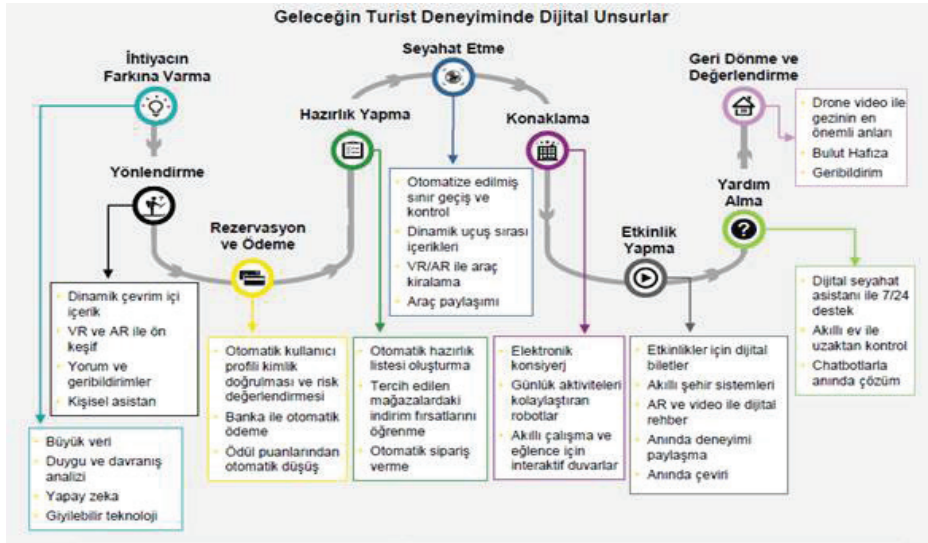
Geleceğin Turist Deneyiminde Dijital Unsurlar

İhtiyacın Farkına Varma

Yönlendirme

Rezervasyon ve Ödeme

Hazırlık Yapma

Seyahat Etme

Konaklama

Etkinlik Yapma

Yardım Alma

Geri Dönme ve Değerlendirme

- Drone video ile gezinin en önemli anları
- Bulut Hafıza
- Geribildirim

- Otomatize edilmiş sınır geçiş ve kontrol
- Dinamik uçuş sırası içerikleri
- VR/AR ile araç kiralama
- Araç paylaşımı

- Dijital seyahat asistanı ile 7/24 destek
- Akıllı ev ile uzaktan kontrol
- Chatbotlarla anında çözüm

- Dinamik çevrim içi içerik
- VR ve AR ile ön keşif
- Yorum ve geribildirimler
- Kişisel asistan

- Otomatik kullanıcı profili kimlik doğrulması ve risk değerlendirmesi
- Banka ile otomatik ödeme
- Ödül puanlarından otomatik düşüş

- Otomatik hazırlık listesi oluşturma
- Tercih edilen mağazalardaki indirim fırsatlarını öğrenme
- Otomatik sipariş verme

- Elektronik konsiyerj
- Günlük aktiviteleri kolaylaştıran robotlar
- Akıllı çalışma ve eğlence için interaktif duvarlar

- Etkinlikler için dijital biletler
- Akıllı şehir sistemleri
- AR ve video ile dijital rehber
- Anında deneyimi paylaşma
- Anında çeviri

- Büyük veri
- Duygu ve davranış analizi
- Yapay zeka
- Giyilebilir teknoloji